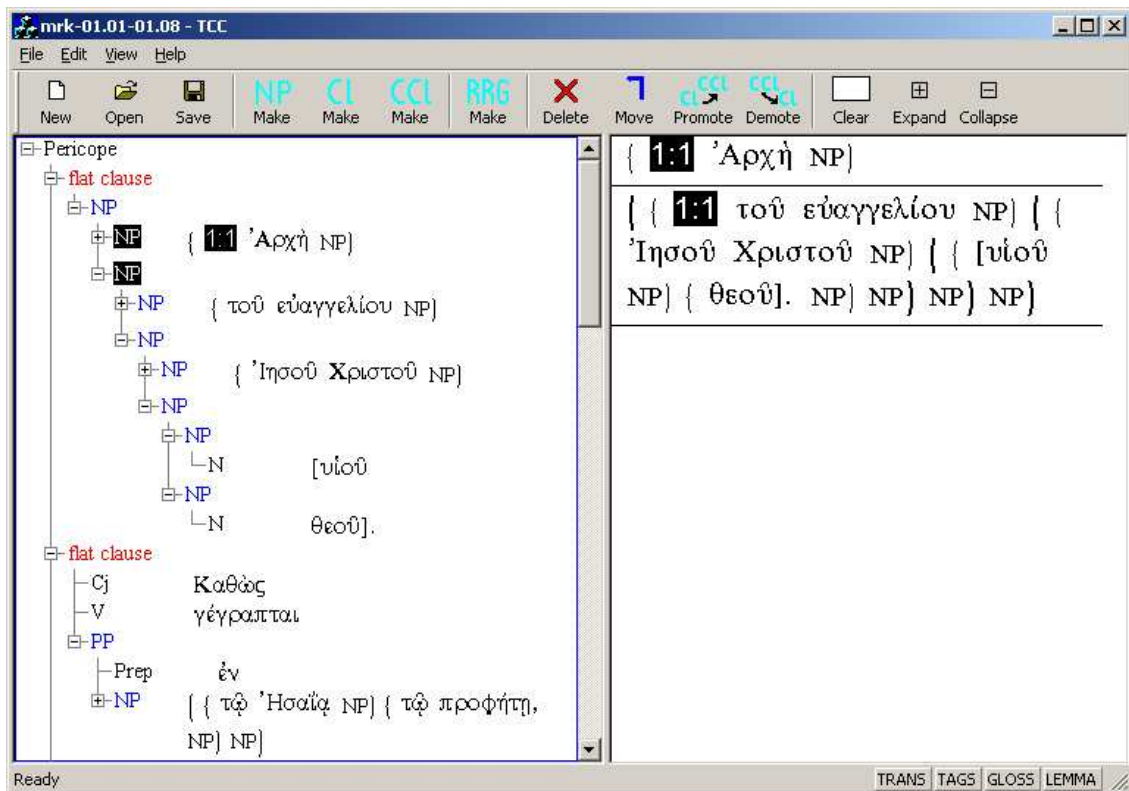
mrk-01.01-01.08 - TCC

File Edit View Help

New Open Save NP Make Cl Make CCl Make RRG Make Delete Move CCl Cl Promote CCl Cl Demote Clear Expand Collapse

Pericope
flat clause
NP
NP { 1:1 Ἀρχὴ NP}
NP
NP { τοῦ εὐαγγελίου NP}
NP
NP { Ἰησοῦ Χριστοῦ NP}
NP
NP
N [υἱοῦ
NP
N θεοῦ].
flat clause
Cj Καθὼς
V γέγραπται
PP
Prep ἐν
NP { { τῷ Ἠσαΐᾳ NP} { τῷ προφήτῃ, NP} NP}

{ 1:1 Ἀρχὴ NP}

{ { 1:1 τοῦ εὐαγγελίου NP} { { Ἰησοῦ Χριστοῦ NP} { { [υἱοῦ NP} { θεοῦ]. NP} NP} NP} NP}

Ready

TRANS TAGS GLOSS LEMMA